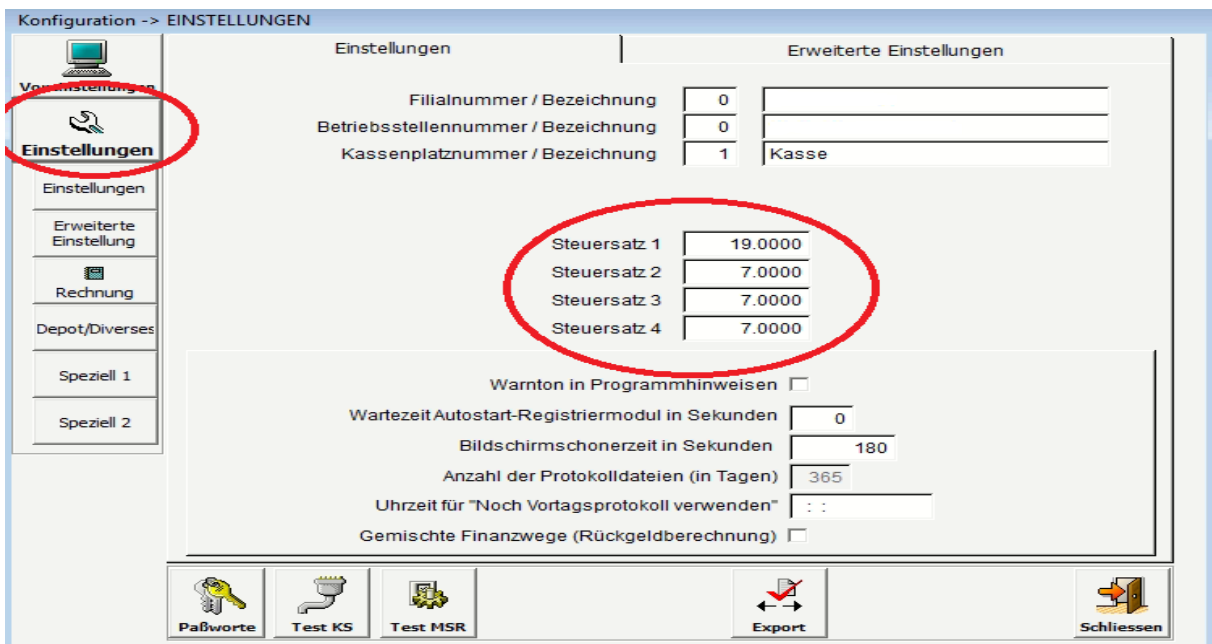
Konfiguration -> EINSTELLUNGEN

Vo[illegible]einstellungen

Einstellungen

Einstellungen

Erweiterte Einstellung

Rechnung

Depot/Diverses

Speziell 1

Speziell 2

Einstellungen

Erweiterte Einstellungen

Filialnummer / Bezeichnung 0

Betriebsstellennummer / Bezeichnung 0

Kassenplatznummer / Bezeichnung 1 Kasse

Steuersatz 1 19.0000
Steuersatz 2 7.0000
Steuersatz 3 7.0000
Steuersatz 4 7.0000

Warnton in Programmhinweisen

Wartezeit Autostart-Registriermodul in Sekunden 0

Bildschirmschonerzeit in Sekunden 180

Anzahl der Protokolldateien (in Tagen) 365

Uhrzeit für "Noch Vortagsprotokoll verwenden" : :

Gemischte Finanzwege (Rückgeldberechnung)

Paßworte

Test KS

Test MSR

Export

Schliessen